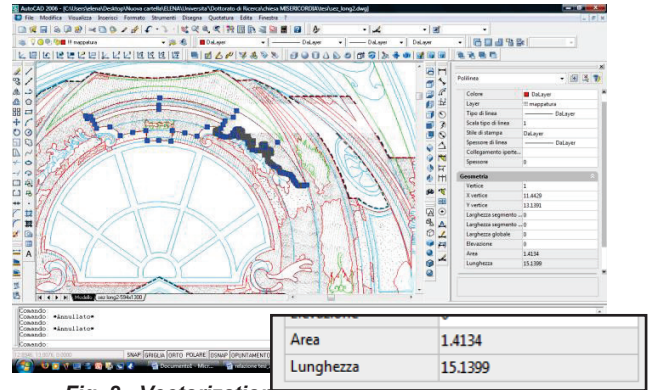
AutoCAD 2006 - [C:\Users\elena\Desktop\Nuova cartella\ELENA\Universita\Dottorato di Ricerca\chiesa MISERICORDIA\tesi\sez_long2.dwg]
File Modifica Visualizza Inserisci Formato Strumenti Disegna Quotatura Edita Finestra ?

mappatura
DaLayer
DaLayer
DaLayer

Polilinea

| | |
|---|---|
| Colore | DaLayer |
| Layer | mappatura |
| Tipo di linea | DaLayer |
| Scala tipo di linea | 1 |
| Stile di stampa | DaLayer |
| Spessore di linea | DaLayer |
| Collegamento iperte... | |
| Spessore | 0 |

Geometria

| | |
|---|---|
| Vertice | 1 |
| X vertice | 11.4429 |
| Y vertice | 13.1391 |
| Larghezza segmento ... | 0 |
| Larghezza segmento ... | 0 |
| Larghezza globale | 0 |
| Elevazione | 0 |
| Area | 1.4134 |
| Lunghezza | 15.1399 |

Modello sez long2 50x1 200

Comando:
Comando: *Annullato*
Comando: *Annullato*
Comando:

SNAP GRIGLIA ORTO POLARE OSNAP

| | |
|---|---|
| Area | 1.4134 |
| Lunghezza | 15.1399 |

Fig. 8 - Vectorizatio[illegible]